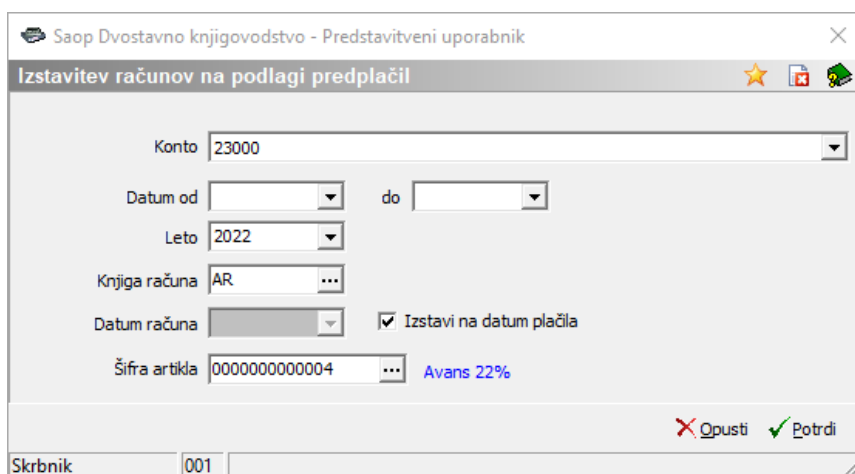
Saop Dvostavno knjigovodstvo - Predstavitveni uporabnik

Izstavitev računov na podlagi predplačil

Konto 23000

Datum od do

Leto 2022

Knjiga računa AR

Datum računa

Izstavi na datum plačila

Šifra artikla 0000000000004 Avans 22%

Opusti Potrdi

Skrbnik 001